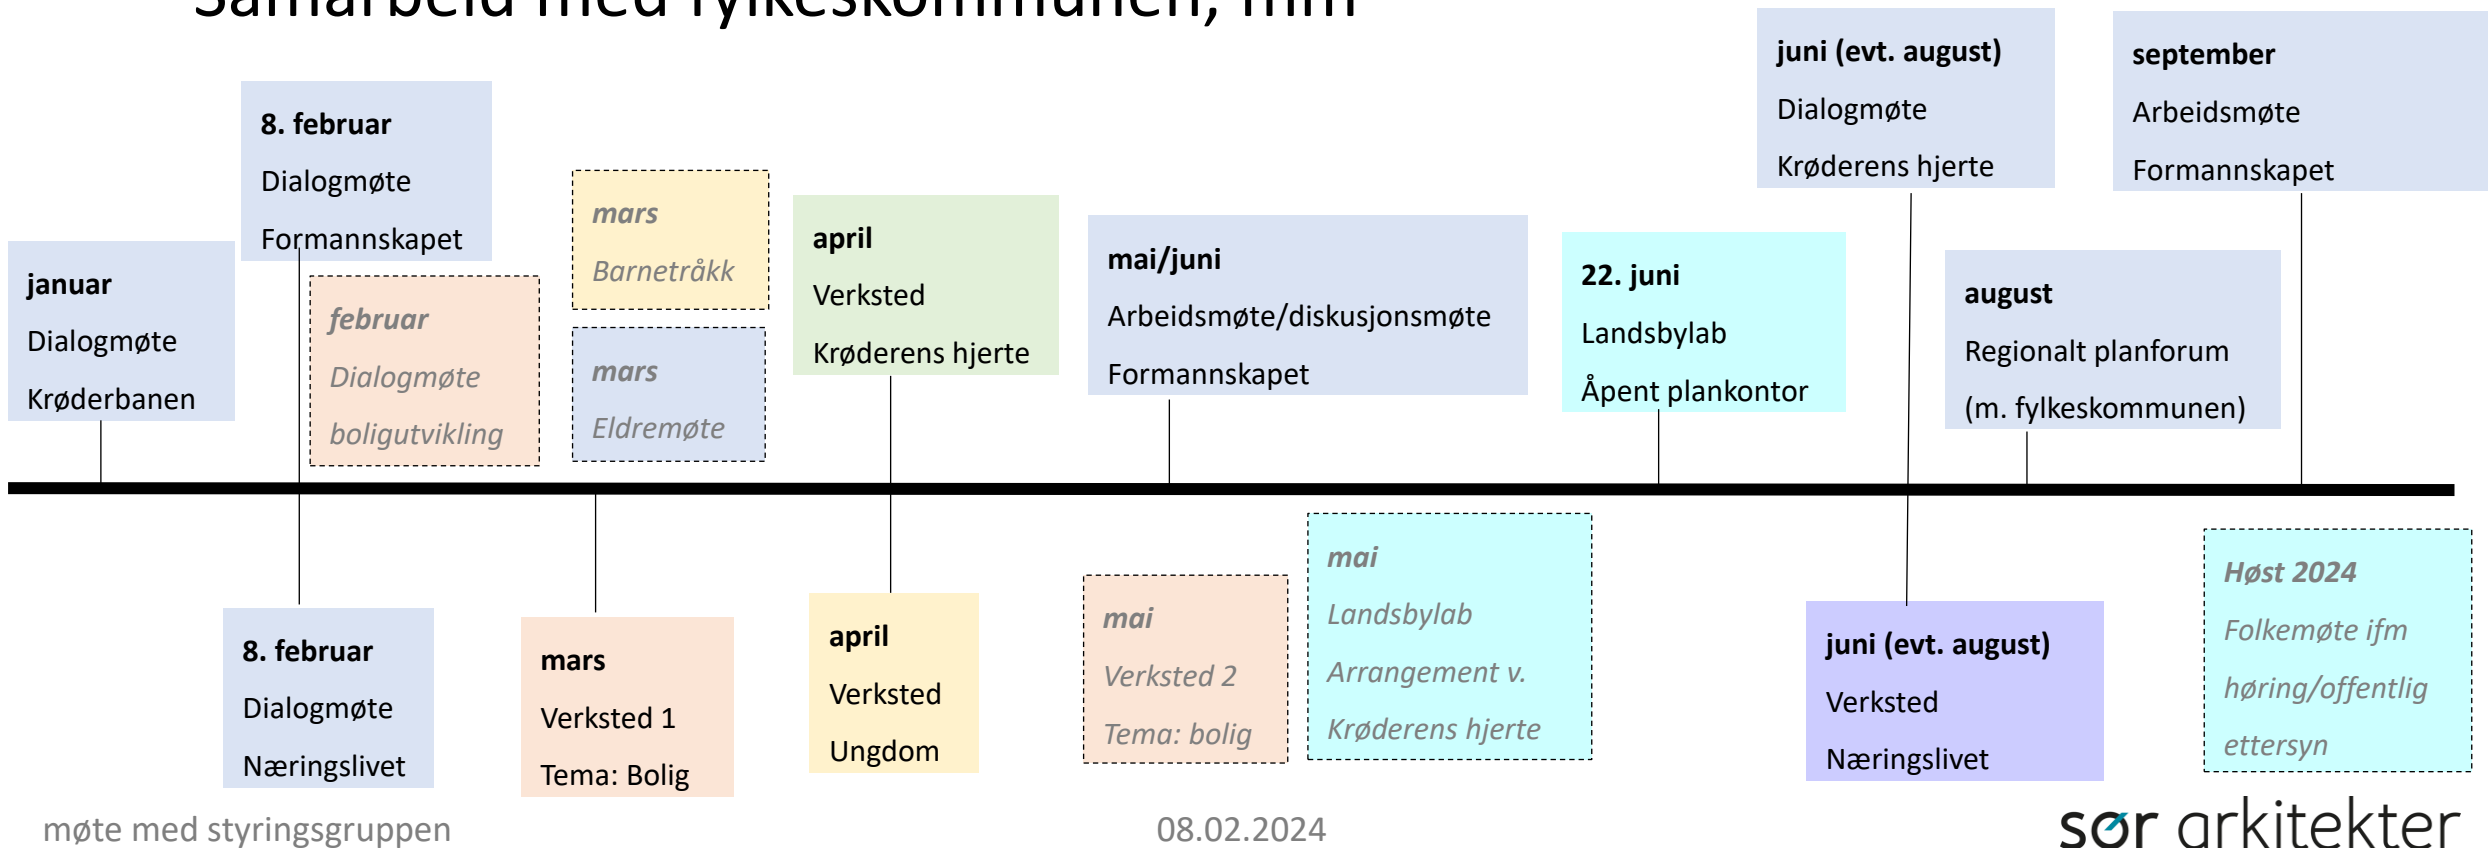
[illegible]

januar
Dialogmøte
Krøderbanen

8. februar
Dialogmøte
Formannskapet

februar
Dialogmøte
boligutvikling

mars
Barnetråkk

mars
Eldremøte

april
Verksted
Krøderens hjerte

mai/juni
Arbeidsmøte/diskusjonsmøte
Formannskapet

22. juni
Landsbylab
Åpent plankontor

juni (evt. august)
Dialogmøte
Krøderens hjerte

august
Regionalt planforum
(m. fylkeskommunen)

september
Arbeidsmøte
Formannskapet

8. februar
Dialogmøte
Næringslivet

mars
Verksted 1
Tema: Bolig

april
Verksted
Ungdom

mai
Verksted 2
Tema: bolig

mai
Landsbylab
Arrangement v.
Krøderens hjerte

juni (evt. august)
Verksted
Næringslivet

Høst 2024
Folkemøte ifm
høring/offentlig
ettersyn

møte med styringsgruppen

08.02.2024

sør arkitekter